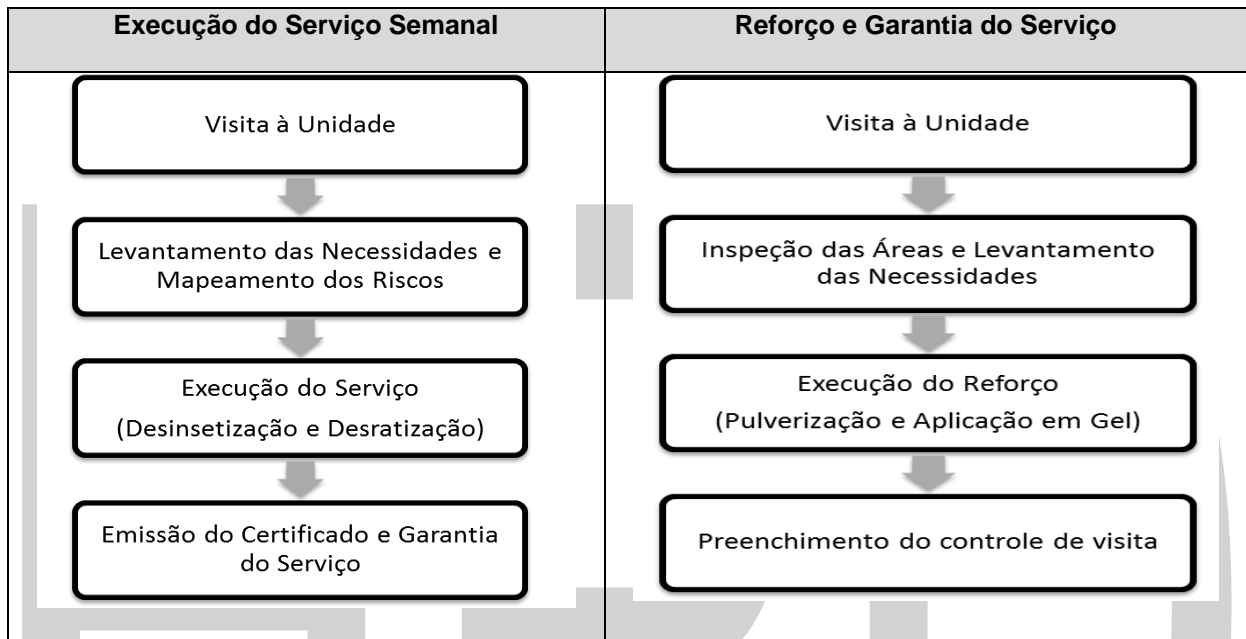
| Execução do Serviço Semanal | Reforço e Garantia do Serviço |
|---|---|
| Visita à Unidade | Visita à Unidade |
| Levantamento das Necessidades e Mapeamento dos Riscos | Inspeção das Áreas e Levantamento das Necessidades |
| Execução do Serviço (Desinsetização e Desratização) | Execução do Reforço (Pulverização e Aplicação em Gel) |
| Emissão do Certificado e Garantia do Serviço | Preenchimento do controle de visita |